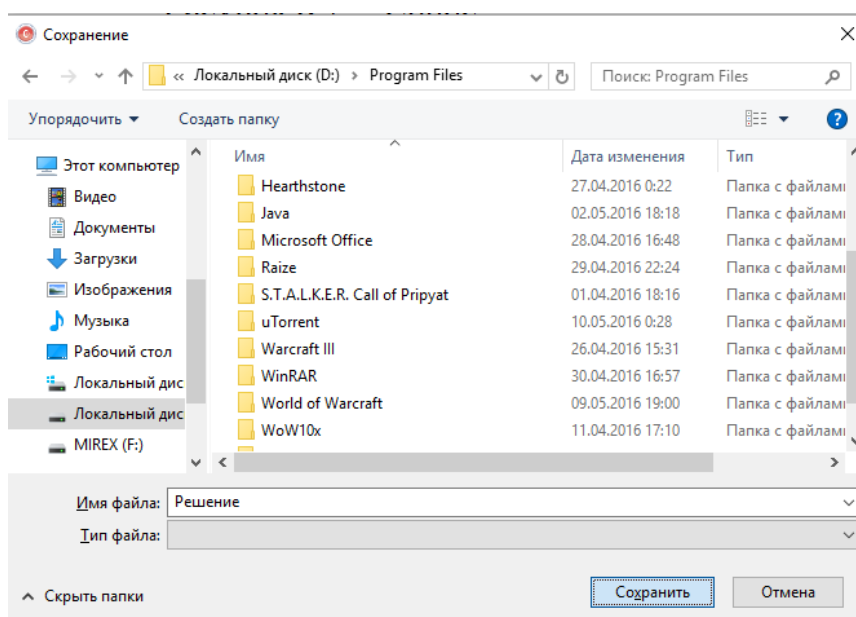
Сохранение

« Локальный диск (D:) > Program Files

Поиск: Program Files

Упорядочить ▾ Создать папку

Этот компьютер
Видео
Документы
Загрузки
Изображения
Музыка
Рабочий стол
Локальный дис
Локальный дис
MIREX (F:)

| Имя | Дата изменения | Тип |
|---|---|---|
| Hearthstone | 27.04.2016 0:22 | Папка с файлами |
| Java | 02.05.2016 18:18 | Папка с файлами |
| Microsoft Office | 28.04.2016 16:48 | Папка с файлами |
| Raize | 29.04.2016 22:24 | Папка с файлами |
| S.T.A.L.K.E.R. Call of Pripyat | 01.04.2016 18:16 | Папка с файлами |
| uTorrent | 10.05.2016 0:28 | Папка с файлами |
| Warcraft III | 26.04.2016 15:31 | Папка с файлами |
| WinRAR | 30.04.2016 16:57 | Папка с файлами |
| World of Warcraft | 09.05.2016 19:00 | Папка с файлами |
| WoW10x | 11.04.2016 17:10 | Папка с файлами |

Имя файла: Решение
Тип файла:

Скрыть папки

Сохранить Отмена